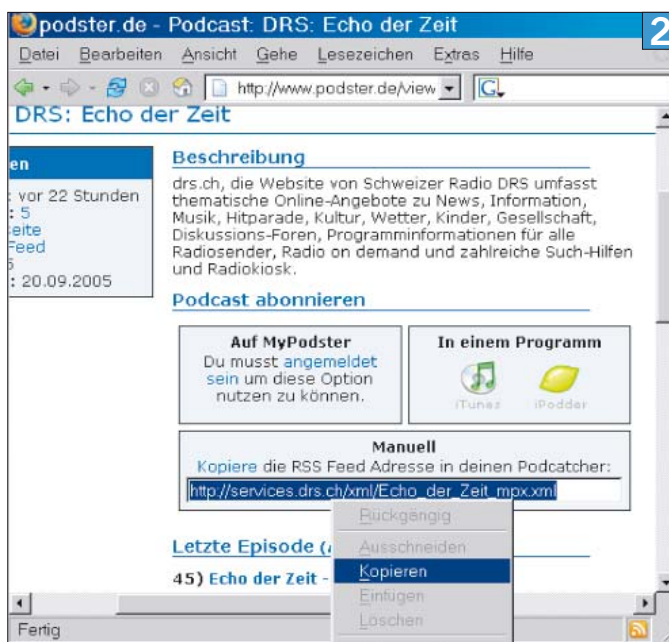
podster.de - Podcast: DRS: Echo der Zeit

2

Datei Bearbeiten Ansicht Gehe Lesezeichen Extras Hilfe

http://www.podster.de/view

DRS: Echo der Zeit

en
: vor 22 Stunden
: 5
eite
Feed
6
: 20.09.2005

Beschreibung

drs.ch, die Website von Schweizer Radio DRS umfasst thematische Online-Angebote zu News, Information, Musik, Hitparade, Kultur, Wetter, Kinder, Gesellschaft, Diskussions-Foren, Programminformationen für alle Radiosender, Radio on demand und zahlreiche Such-Hilfen und Radiokiosk.

Podcast abonnieren

Auf MyPodster
Du musst angemeldet sein um diese Option nutzen zu können.

In einem Programm
iTunes iPodder

Manuell
Kopiere die RSS Feed Adresse in deinen Podcatcher:
http://services.drs.ch/xml/Echo_der_Zeit_mpx.xml

Rückgängig
Ausschneiden
Kopieren
Einfügen
Löschen

Letzte Episode (

45) Echo der Zeit -

Fertig